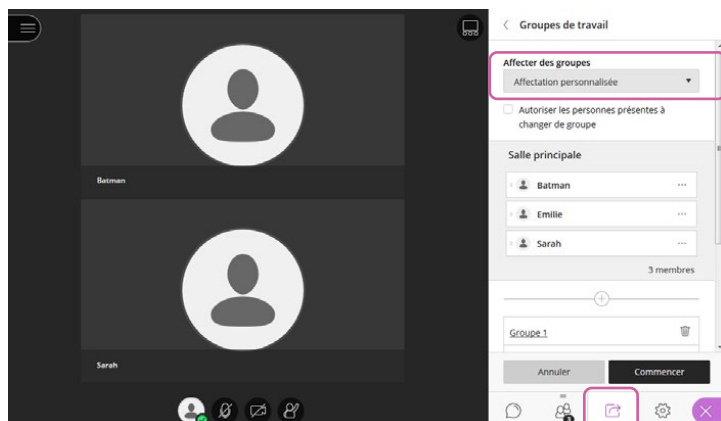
Batman

Sarah

Groupes de travail

Affecter des groupes

Affectation personnalisée

Autoriser les personnes présentes à changer de groupe

Salle principale

Batman

Emilie

Sarah

3 membres

Groupe 1

Annuler

Commencer